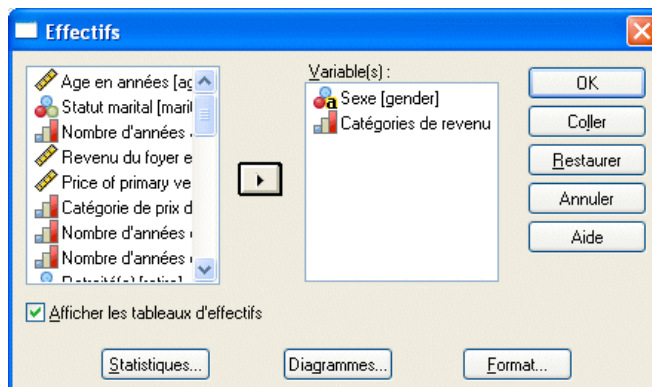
Effectifs

Age en années [ag
Statut marital [marit
Nombre d'années
Revenu du foyer e
Price of primary ve
Catégorie de prix d
Nombre d'années
Nombre d'années
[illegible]

Variable(s) :
Sexe [gender]
Catégories de revenu

OK
Coller
Restaurer
Annuler
Aide

Afficher les tableaux d'effectifs

Statistiques...
Diagrammes...
Format...